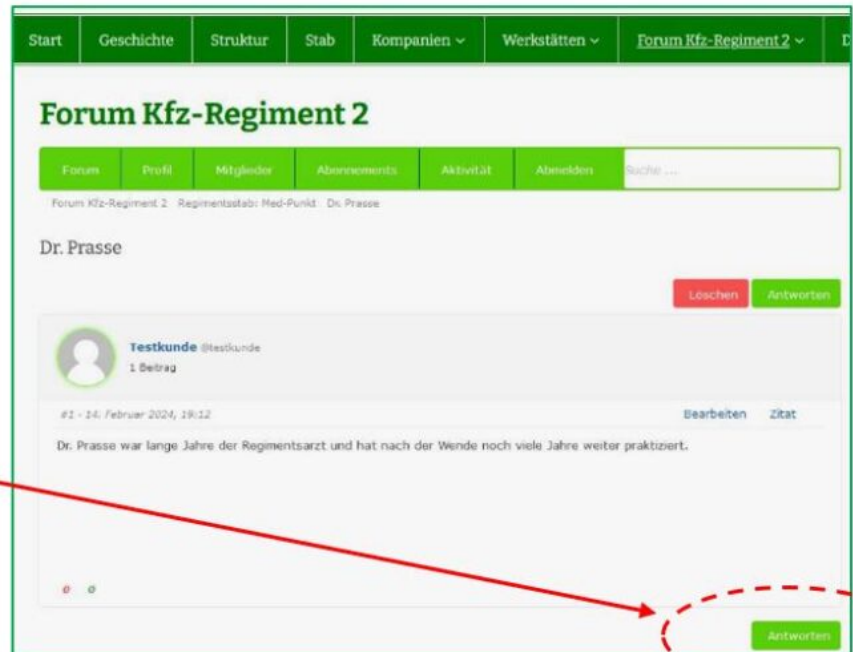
Start Geschichte Struktur Stab Komponien ~ Werkstätten ~ Forum Kfz-Regiment 2 ~ D

Forum Kfz-Regiment 2

Forum Profil Mitglieder Abonnements Aktivität Abmelden Suche ...

Forum Kfz-Regiment 2 Regimentsstab: Med-Punkt Dr. Prasse

Dr. Prasse

Löschen Antworten

Testkunde @testkunde
1 Beitrag

#1 - 14. Februar 2024, 19:12

Bearbeiten Zitat

Dr. Prasse war lange Jahre der Regimentsarzt und hat nach der Wende noch viele Jahre weiter praktiziert.

0 0

Antworten